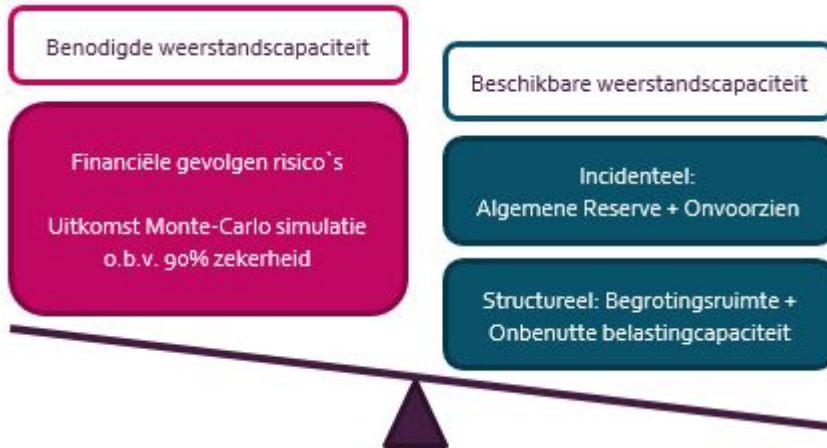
Benodigde weerstandscapaciteit

Financiële gevolgen risico`s

Uitkomst Monte-Carlo simulatie o.b.v. 90% zekerheid

Beschikbare weerstandscapaciteit

Incidenteel: Algemene Reserve + Onvoorzien

Structureel: Begrotingsruimte + Onbenutte belastingcapaciteit